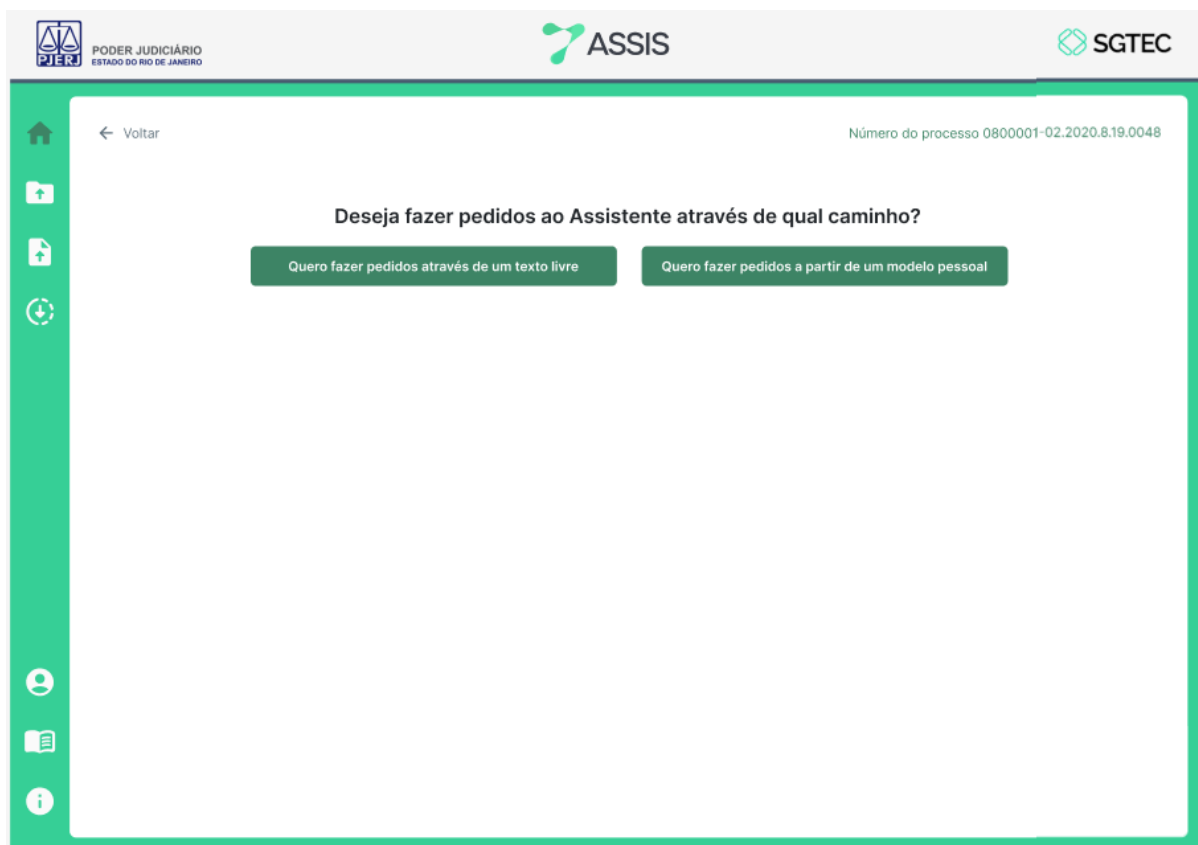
PJERJ PODER JUDICIÁRIO
ESTADO DO RIO DE JANEIRO

ASSIS

SGTEC

← Voltar

Número do processo 0800001-02.2020.8.19.0048

Deseja fazer pedidos ao Assistente através de qual caminho?

Quero fazer pedidos através de um texto livre

Quero fazer pedidos a partir de um modelo pessoal